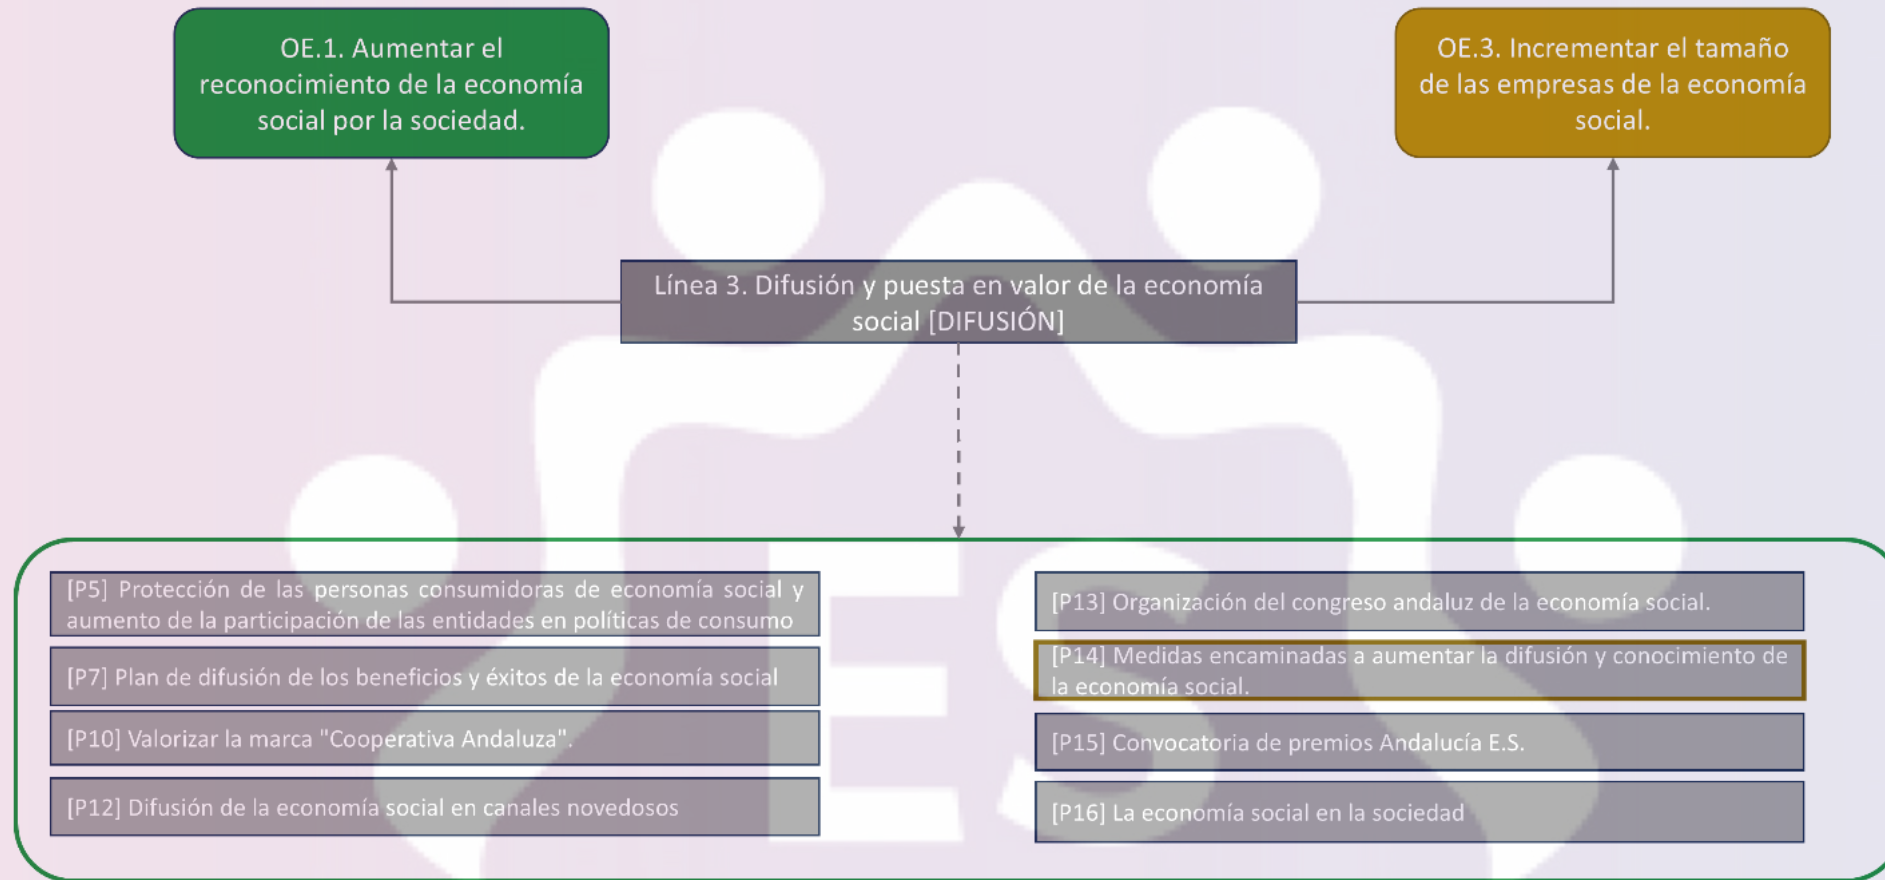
OE.1. Aumentar el reconocimiento de la economía social por la sociedad.

OE.3. Incrementar el tamaño de las empresas de la economía social.

Línea 3. Difusión y puesta en valor de la economía social [DIFUSIÓN]

[P5] Protección de las personas consumidoras de economía social y aumento de la participación de las entidades en políticas de consumo

[P7] Plan de difusión de los beneficios y éxitos de la economía social

[P10] Valorizar la marca "Cooperativa Andaluza".

[P12] Difusión de la economía social en canales novedosos

[P13] Organización del congreso andaluz de la economía social.

[P14] Medidas encaminadas a aumentar la difusión y conocimiento de la economía social.

[P15] Convocatoria de premios Andalucía E.S.

[P16] La economía social en la sociedad